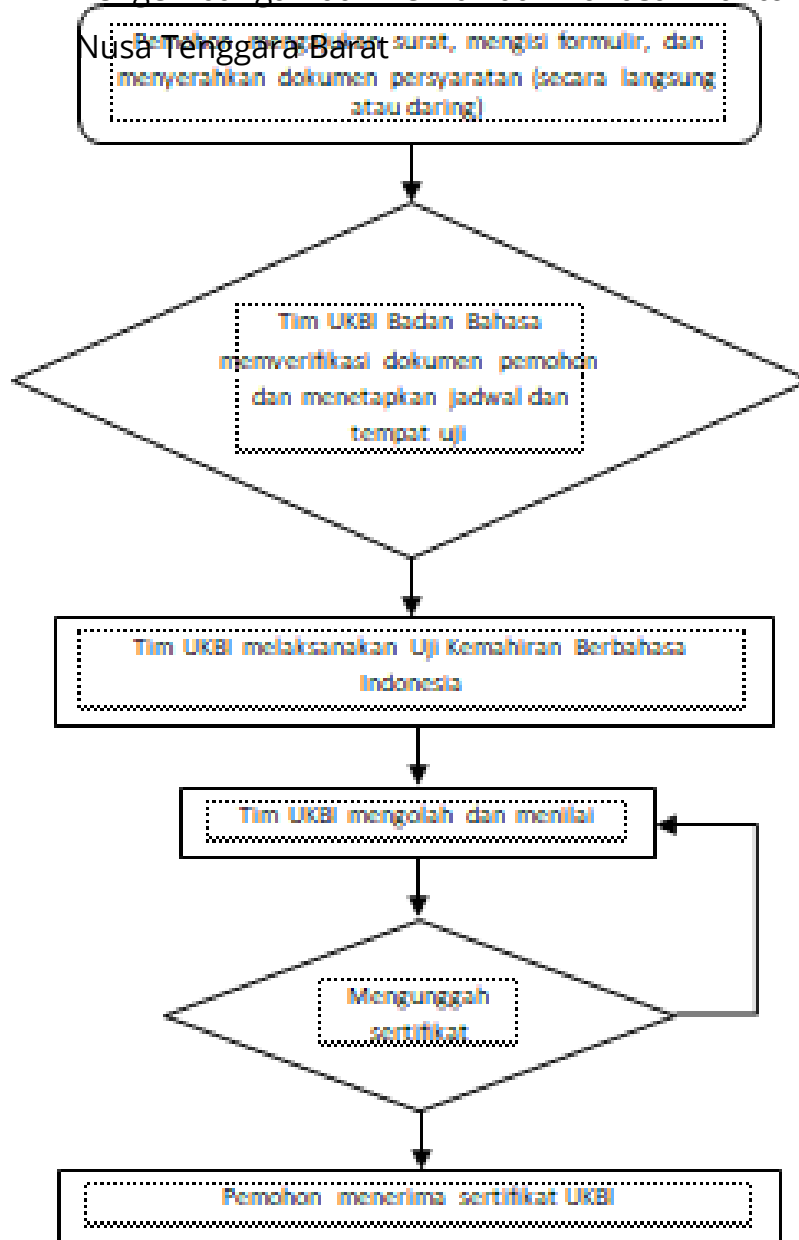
Nusa Tenggara Barat

Pemohon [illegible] surat, mengisi formulir, dan menyerahkan dokumen persyaratan (secara langsung atau daring)

Tim UKBI Badan Bahasa memverifikasi dokumen pemohon dan menetapkan jadwal dan tempat uji

Tim UKBI melaksanakan Uji Kemahiran Berbahasa Indonesia

Tim UKBI mengolah dan menilai

Mengunggah sertifikat

Pemohon menerima sertifikat UKBI